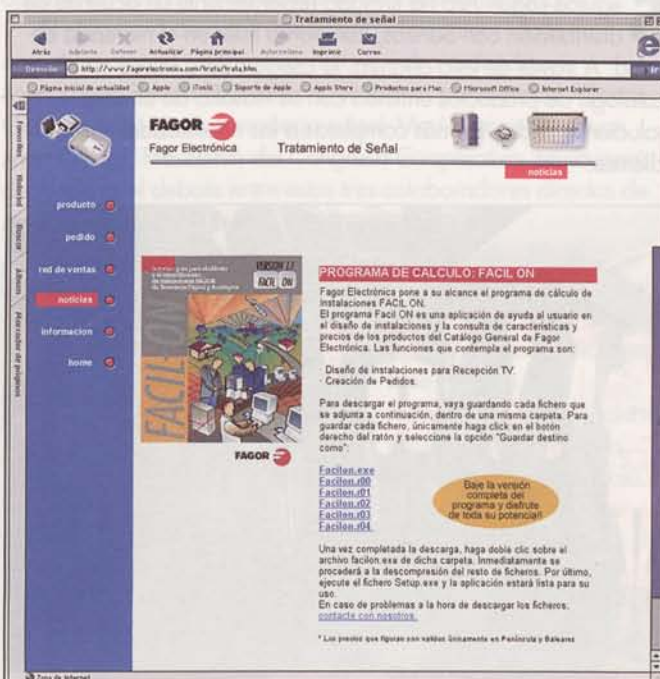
Tratamiento de señal

Atrás Adelante Detener Actualizar Página principal Autorrelleno Imprimir Correo

Dirección http://www.fagorelectronica.com/trata/trata.htm

Página inicial de actualidad Apple iTools Soporte de Apple Apple Store Productos para Mac Microsoft Office Internet Explorer

Favoritos Historial Buscar Álbum Recolector de páginas

FAGOR
Fagor Electrónica
Tratamiento de Señal

noticias

producto
pedido
red de ventas
noticias
informacion
home

VERSION 2.2
FACIL ON
FACIL ON
FAGOR

PROGRAMA DE CALCULO: FACIL ON

Fagor Electrónica pone a su alcance el programa de cálculo de instalaciones FACIL ON.
El programa Facil ON es una aplicación de ayuda al usuario en el diseño de instalaciones y la consulta de características y precios de los productos del Catálogo General de Fagor Electrónica. Las funciones que contempla el programa son:

· Diseño de instalaciones para Recepción TV.
· Creación de Pedidos.

Para descargar el programa, vaya guardando cada fichero que se adjunta a continuación, dentro de una misma carpeta. Para guardar cada fichero, únicamente haga click en el botón derecho del ratón y seleccione la opción "Guardar destino como":

Facilon.exe
Facilon.r00
Facilon.r01
Facilon.r02
Facilon.r03
Facilon.r04

Baje la versión completa del programa y disfrute de toda su potencia!!

Una vez completada la descarga, haga doble clic sobre el archivo facilon.exe de dicha carpeta. Inmediatamente se procederá a la descompresión del resto de ficheros. Por último, ejecute el fichero Setup.exe y la aplicación estará lista para su uso.
En caso de problemas a la hora de descargar los ficheros, contacte con nosotros.

* Los precios que figuran son válidos únicamente en Península y Baleares

Zona de Internet